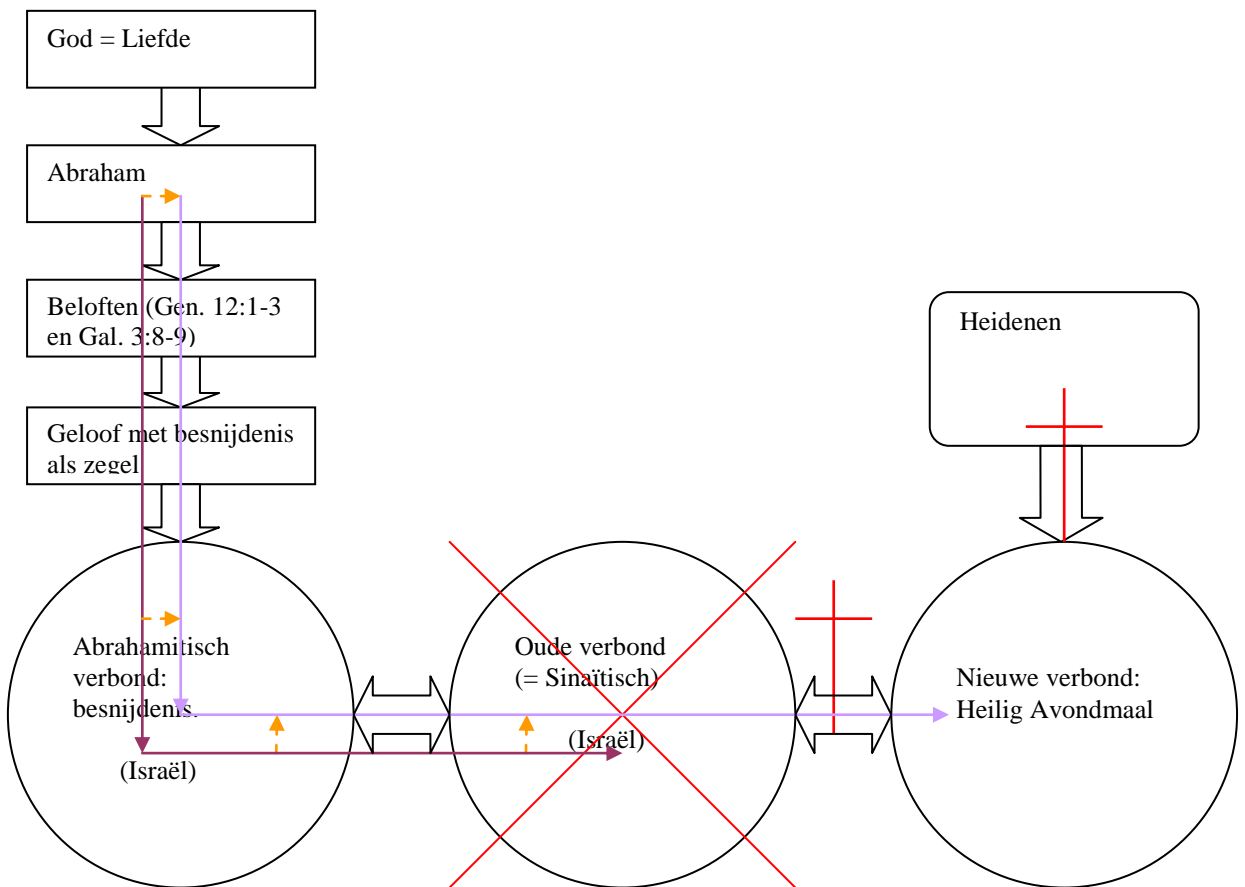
God = Liefde

Abraham

Beloften (Gen. 12:1-3 en Gal. 3:8-9)

Geloof met besnijdenis als zegel

Heidenen

Abrahamitisch verbond: besnijdenis

(Israël)

Oude verbond (= Sinaïtisch)

(Israël)

Nieuwe verbond: Heilig Avondmaal